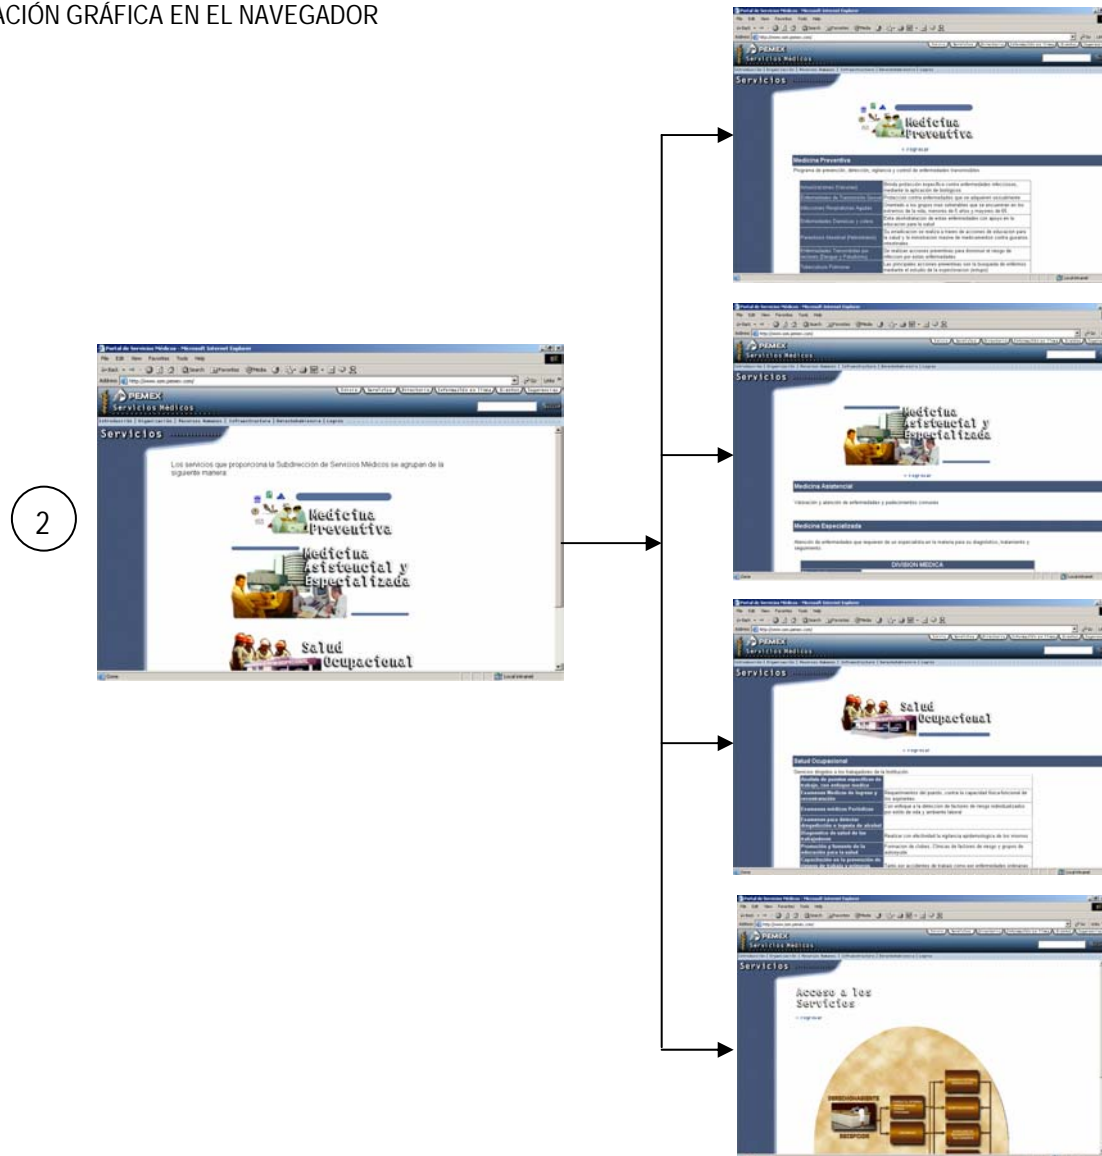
ACIÓN GRÁFICA EN EL NAVEGADOR

2

Portal de Servicios Médicos - Microsoft Internet Explorer

PEMEX
Servicios Medicos

Servicios

Los servicios que proporciona la Subdirección de Servicios Médicos se agrupan de la siguiente manera:

Medicina Preventiva

Medicina Asistencial y Especializada

Salud Ocupacional

Servicios

Medicina Preventiva

« regresar

Medicina Preventiva

Programa de prevención, detección, vigilancia y control de enfermedades transmisibles

Servicios

Medicina Asistencial y Especializada

« regresar

Medicina Asistencial

Medicina Especializada

DIVISION MEDICA

Servicios

Salud Ocupacional

« regresar

Salud Ocupacional

Servicios

Acceso a los Servicios

« regresar

DERECHOHABIENTE